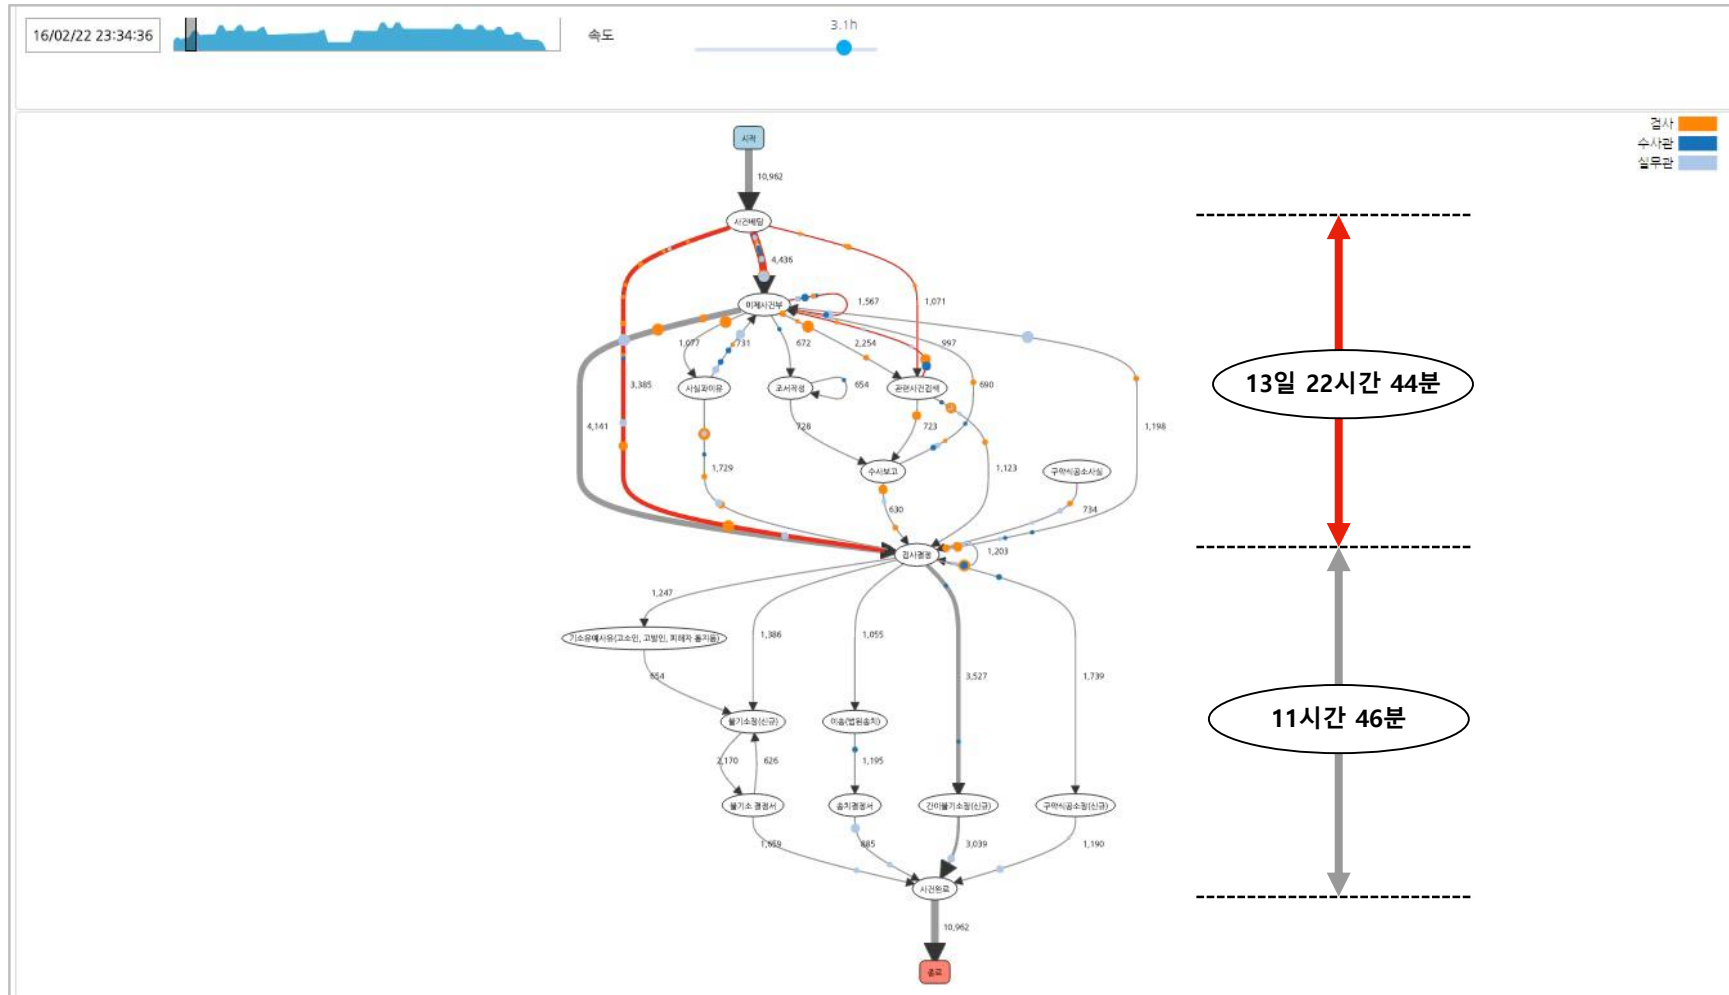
16/02/22 23:34:36

속도

3.1h

검사
수사관
실무관

시작

10,962

사건배당

4,436

미제사건부

1,567

1,071

1,077

731

672

2,254

997

사실조이유

조서작성

654

관련사건검색

690

3,385

4,141

726

723

1,729

수사보고

1,123

구약식공소사실

1,198

630

734

검사결정

1,203

1,247

기소유예사유(고소인, 고발인, 피해자 통지용)

1,386

1,055

3,527

1,739

654

불기소장(신규)

이송(법원송치)

2,170

626

1,195

불기소 결정서

송치결정서

간이불기소장(신규)

구약식공소장(신규)

1,659

885

3,039

1,190

사건완료

10,962

종료

13일 22시간 44분

11시간 46분